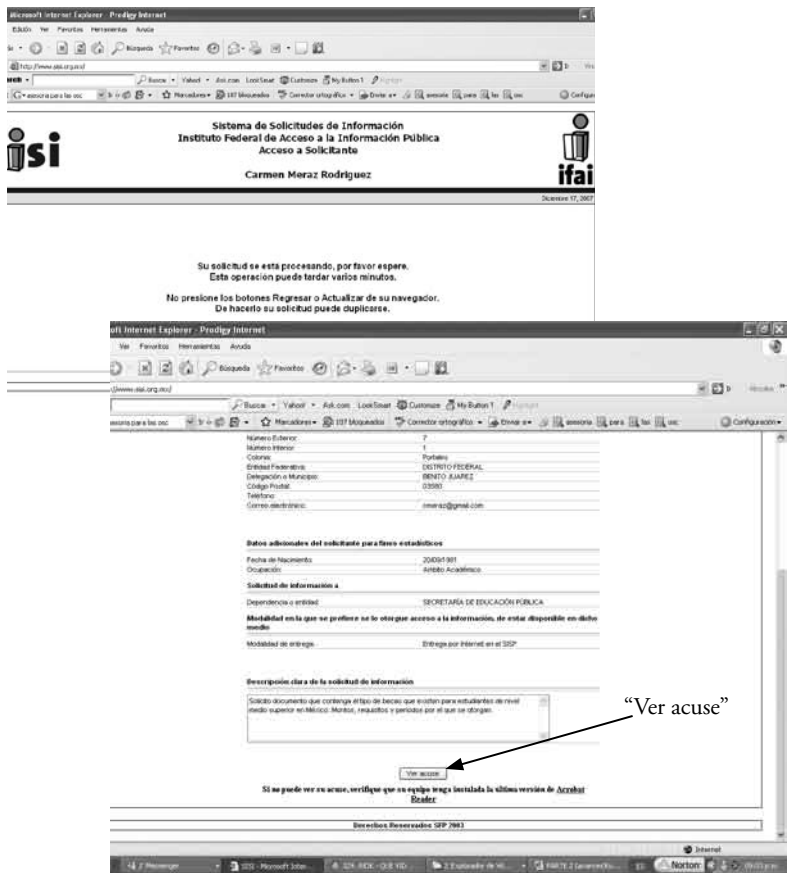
Microsoft Internet Explorer - Prodigy Internet

Edición Ver Favoritos Herramientas Ayuda

Búsqueda Favoritos

http://www.sisi.org.mx/

Buscar Yahoo! Ask.com LookSmart Customize My Button 1

Marcadores 107 bloqueados Corrector ortográfico Enviar a asesoria para las osc

isi

Sistema de Solicitudes de Información
Instituto Federal de Acceso a la Información Pública
Acceso a Solicitante

Carmen Meraz Rodriguez

ifai

Diciembre 17, 2007

Su solicitud se esta procesando, por favor espere.
Esta operacion puede tardar varios minutos.

No presione los botones Regresar o Actualizar de su navegador.
De hacerlo su solicitud puede duplicarse.

oft Internet Explorer - Prodigy Internet

Ver Favoritos Herramientas Ayuda

Búsqueda Favoritos

Buscar Yahoo! Ask.com LookSmart Customize My Button 1

asesoria para las osc Marcadores 107 bloqueados Corrector ortográfico Enviar a asesoria para las osc Configuración

| | |
|---|---|
| Número Exterior: | 7 |
| Número Interior: | 1 |
| Colonia: | Portales |
| Entidad Federativa: | DISTRITO FEDERAL |
| Delegación o Municipio: | BENITO JUAREZ |
| Código Postal: | 03300 |
| Teléfono: | |
| Correo electrónico: | cmeraz@gmail.com |

Datos adicionales del solicitante para fines estadísticos

| | |
|---|---|
| Fecha de Nacimiento: | 20/09/1981 |
| Ocupación: | Ámbito Académico |

Solicitud de información a

| | |
|---|---|
| Dependencia o entidad: | SECRETARÍA DE EDUCACIÓN PÚBLICA |

Modalidad en la que se prefiere se le otorgue acceso a la información, de estar disponible en dicho medio

| | |
|---|---|
| Modalidad de entrega: | Entrega por Internet en el SISI |

Descripción clara de la solicitud de información

Solicito documento que contenga el tipo de becas que existen para estudiantes de nivel medio superior en México. Montos, requisitos y periodos por el que se otorgan.

"Ver acuse"

Ver acuse

Si no puede ver su acuse, verifique que su equipo tenga instalada la última versión de Acrobat Reader

Derechos Reservados SFP 2003

Internet

Norton